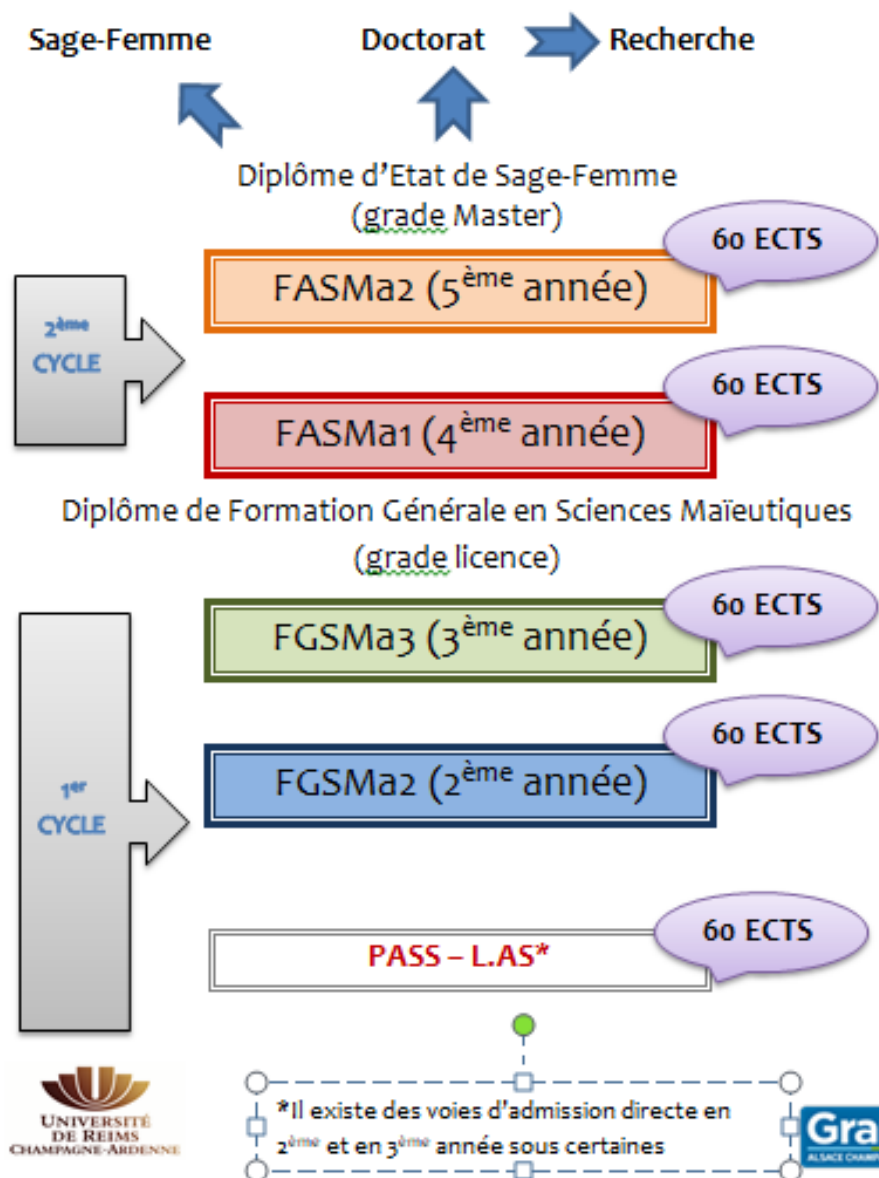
Sage-Femme

Doctorat

Recherche

Diplôme d'Etat de Sage-Femme (grade Master)

60 ECTS

FASMa2 ($5^{ème}$ année)

$2^{ème}$ CYCLE

60 ECTS

FASMa1 ($4^{ème}$ année)

Diplôme de Formation Générale en Sciences Maïeutiques (grade licence)

60 ECTS

FGSMa3 ($3^{ème}$ année)

60 ECTS

FGSMa2 ($2^{ème}$ année)

$1^{er}$ CYCLE

60 ECTS

PASS – L.AS*

UNIVERSITÉ DE REIMS CHAMPAGNE-ARDENNE

*Il existe des voies d'admission directe en $2^{ème}$ et en $3^{ème}$ année sous certaines

Gra
ALSACE CHAMP